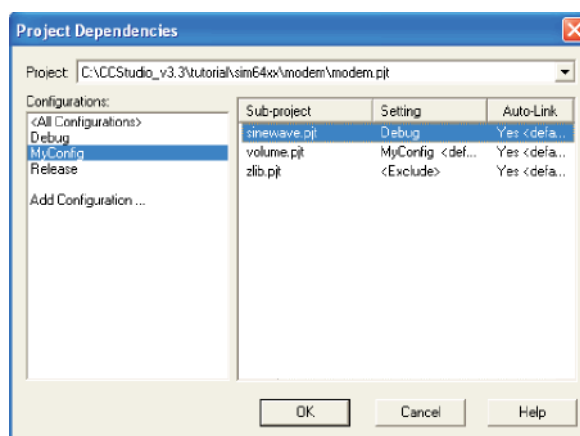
Project Dependencies

Project: C:\CCStudio_v3.3\tutorial\sim64xx\modem\modem.pjt

Configurations:
<All Configurations>
Debug
MyConfig
Release

Add Configuration ...

| Sub-project | Setting | Auto-Link |
|---|---|---|
| sinewave.pjt | Debug | Yes <defa... |
| volume.pjt | MyConfig <def... | Yes <defa... |
| zlib.pjt | <Exclude> | Yes <defa... |

OK
Cancel
Help